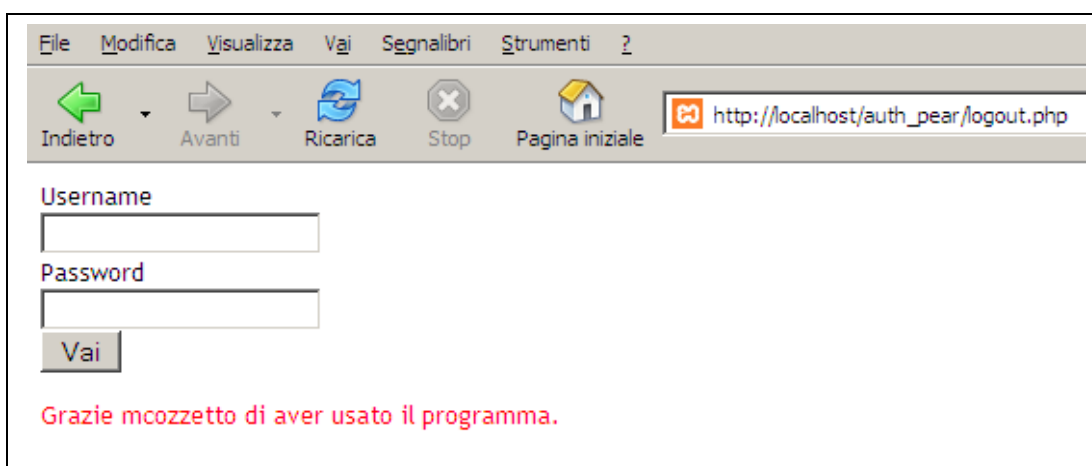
File Modifica Visualizza Vai Segnalibri Strumenti ?

Indietro Avanti Ricarica Stop Pagina iniziale http://localhost/auth_pear/logout.php

Username

Password

Vai

Grazie mcozzetto di aver usato il programma.